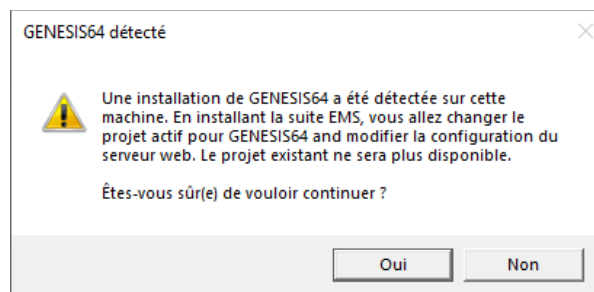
GENESIS64 détecté

Une installation de GENESIS64 a été détectée sur cette machine. En installant la suite EMS, vous allez changer le projet actif pour GENESIS64 and modifier la configuration du serveur web. Le projet existant ne sera plus disponible.

Êtes-vous sûr(e) de vouloir continuer ?

Oui

Non